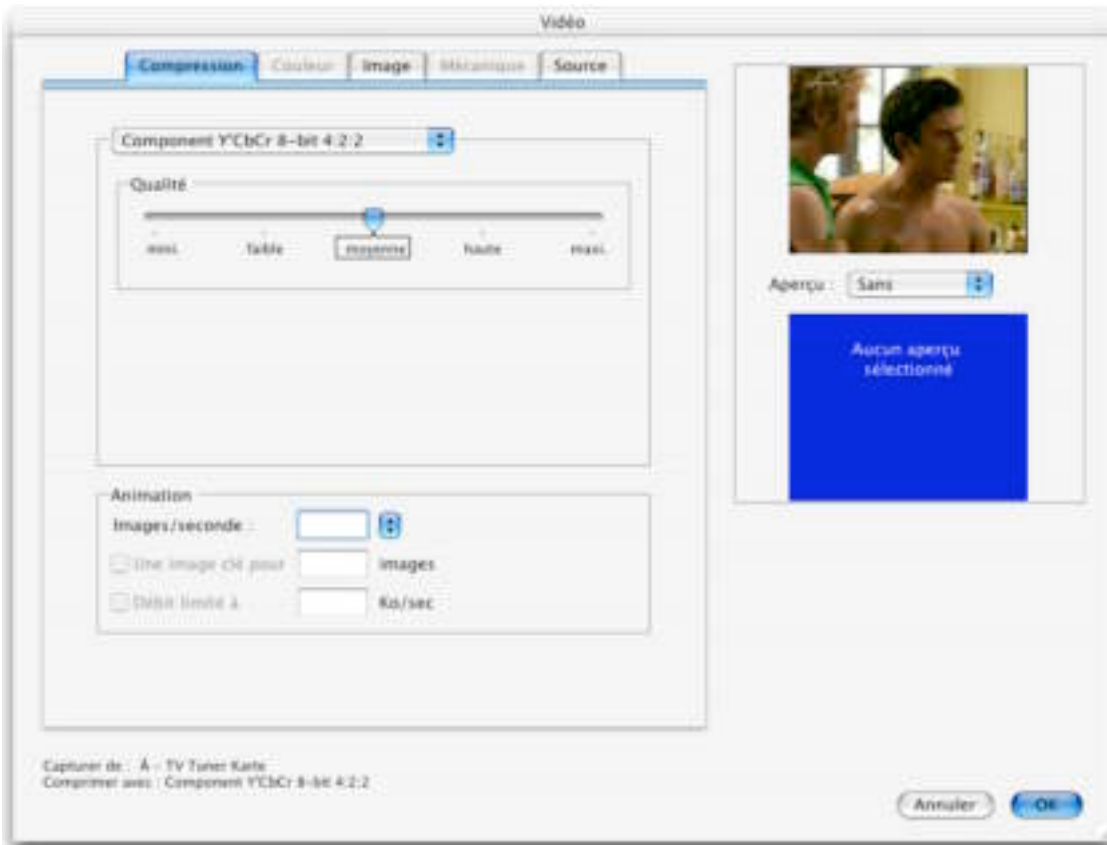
Vidéo

Compression | Couleur | Image | Mécanique | Source

Component Y'CbCr 8-bit 4:2:2

Qualité

mini. | faible | moyenne | haute | maxi.

Animation

Images/seconde :

Une image clé pour | images

Débit limité à | Ko/sec

Aperçu : Sans

Aucun aperçu sélectionné

Capturer de : A - TV Tuner Karte
Comprimer avec : Component Y'CbCr 8-bit 4:2:2

Annuler | OK